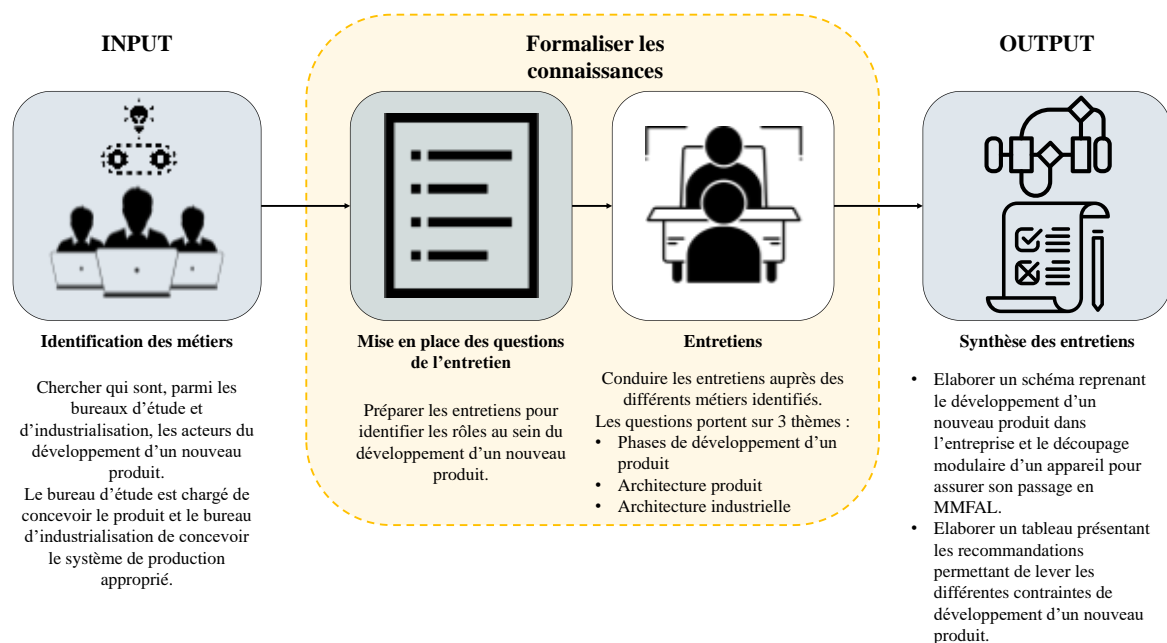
INPUT

Formaliser les connaissances

OUTPUT

Identification des métiers

Chercher qui sont, parmi les bureaux d'étude et d'industrialisation, les acteurs du développement d'un nouveau produit.
Le bureau d'étude est chargé de concevoir le produit et le bureau d'industrialisation de concevoir le système de production approprié.

Mise en place des questions de l'entretien

Préparer les entretiens pour identifier les rôles au sein du développement d'un nouveau produit.

Entretiens

Conduire les entretiens auprès des différents métiers identifiés.
Les questions portent sur 3 thèmes :
• Phases de développement d'un produit
• Architecture produit
• Architecture industrielle

Synthèse des entretiens

• Elaborer un schéma reprenant le développement d'un nouveau produit dans l'entreprise et le découpage modulaire d'un appareil pour assurer son passage en MMFAL.
• Elaborer un tableau présentant les recommandations permettant de lever les différentes contraintes de développement d'un nouveau produit.